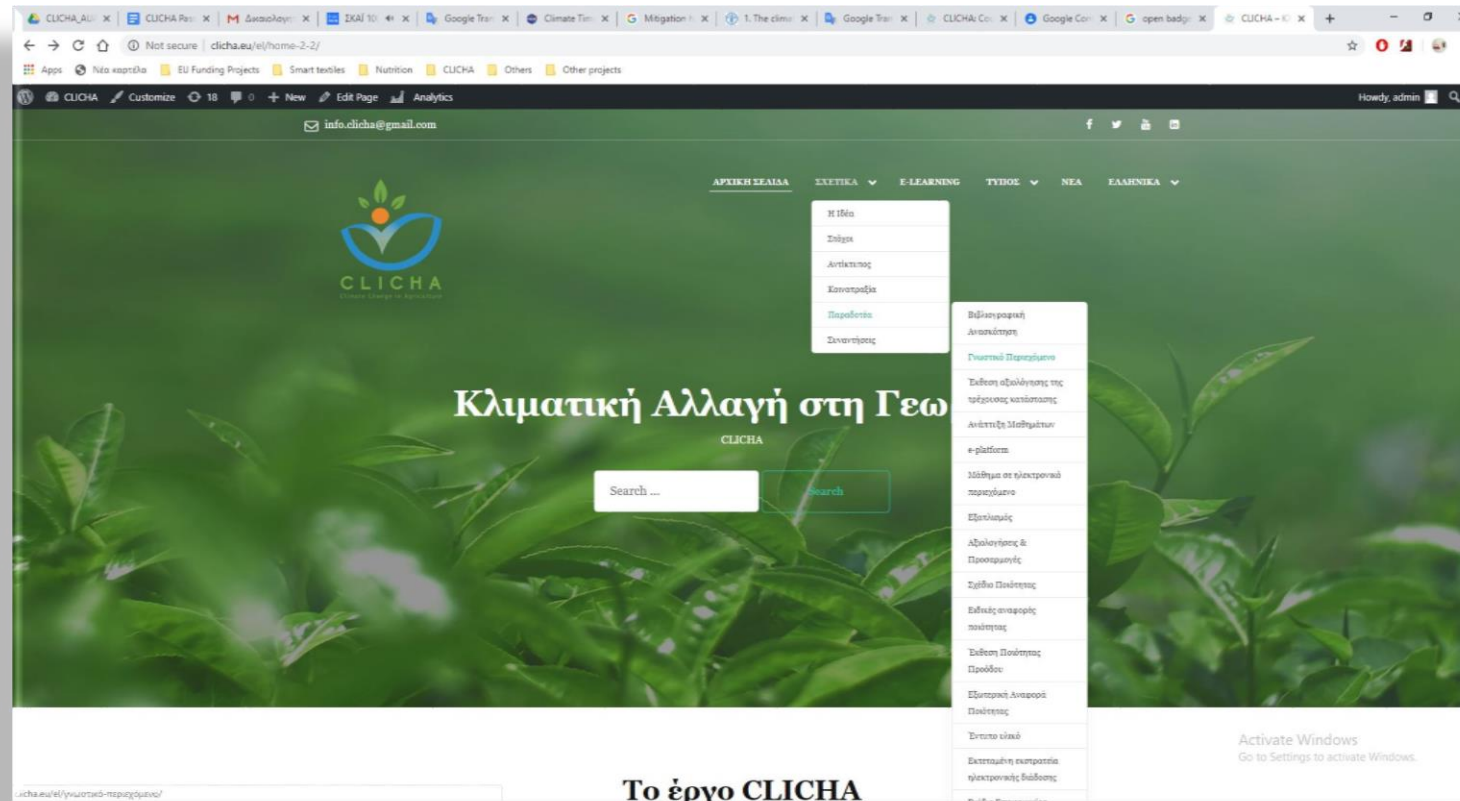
CLICHA_AL × | CLICHA Pa × | M Δικαιολογ × | ΣΚΑΪ 10 × | Google Tra × | Climate Tim × | G Mitigation × | 1. The clim × | Google Tra × | CLICHA: Co × | Google Co × | G open badg × | CLICHA – × | +

Not secure | clicha.eu/el/home-2-2/

Apps | Νέα καρτέλα | EU Funding Projects | Smart textiles | Nutrition | CLICHA | Others | Other projects

CLICHA | Customize | 18 | 0 | + New | Edit Page | Analytics | Howdy, admin

info.clicha@gmail.com

ΑΡΧΙΚΗ ΣΕΛΙΔΑ | ΣΧΕΤΙΚΑ | E-LEARNING | ΤΥΠΟΣ | ΝΕΑ | ΕΛΛΗΝΙΚΑ

Η Ιδέα
Στόχοι
Αντίκτυπος
Κοινοπραξία
Παραδοτέα
Συναντήσεις

Βιβλιογραφική Ανασκόπηση
Γνωστικό Περιεχόμενο
Έκθεση αξιολόγησης της τρέχουσας κατάστασης
Ανάπτυξη Μαθημάτων
e-platform
Μάθημα σε ηλεκτρονικό περιεχόμενο
Εξοπλισμός
Αξιολογήσεις & Προσαρμογές
Σχέδιο Ποιότητας
Δείκτες αναφοράς ποιότητας
Έκθεση Ποιότητας Προόδου
Εξωτερική Αναφορά Ποιότητας
Έντυπο υλικό
Εκτεταμένη εκστρατεία ηλεκτρονικής διάδοσης
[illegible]

CLICHA
Climate Change in Agriculture

Κλιματική Αλλαγή στη Γεω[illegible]

CLICHA

Search ...
Search

Activate Windows
Go to Settings to activate Windows.

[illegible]icha.eu/el/γνωστικό-περιεχόμενο/

Το έργο CLICHA